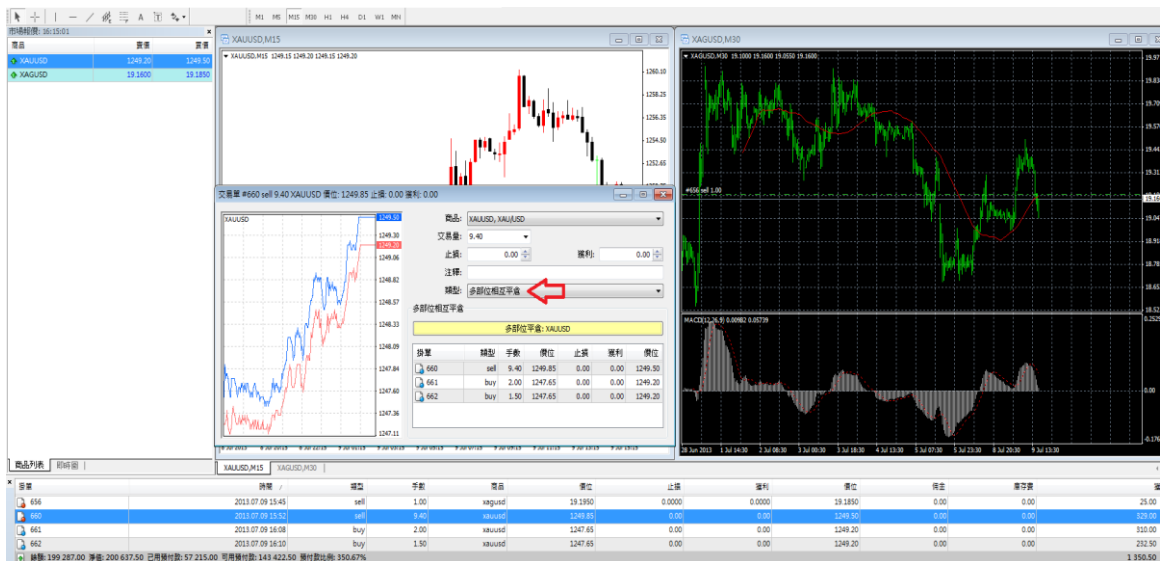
M1 M5 M15 M30 H1 H4 D1 W1 MN

市場報價: 16:15:01

| 商品 | 賣價 | 買價 |
|---|---|---|
| XAUUSD | 1249.20 | 1249.50 |
| XAGUSD | 19.1600 | 19.1850 |

XAUUSD,M15

XAUUSD,M15 1249.15 1249.20 1249.15 1249.20

1260.10
1258.25
1256.35
1254.50
1252.65

XAGUSD,M30

XAGUSD,M30 19.1000 19.1600 19.0550 19.1600

19.97
19.75
19.53
19.31
19.16
19.04
18.78
18.56

#656 sell 1.00

MACD(12,26,9) 0.00982 0.05739

0.2529
-0.176

28 Jun 2013 1 Jul 14:30 2 Jul 08:30 3 Jul 00:30 3 Jul 16:30 4 Jul 08:30 4 Jul 13:30 5 Jul 07:30 5 Jul 23:30 8 Jul 20:30 9 Jul 13:30

交易單 #660 sell 9.40 XAUUSD 價位: 1249.85 止損: 0.00 獲利: 0.00

XAUUSD

1249.50
1249.30
1249.20
1249.06
1248.82
1248.57
1248.33
1248.09
1247.84
1247.60
1247.36
1247.11

商品: XAUUSD, XAU/USD
交易量: 9.40
止損: 0.00
獲利: 0.00
注釋:
類型: 多部位相互平倉

多部位相互平倉

多部位平倉: XAUUSD

| 掛單 | 類型 | 手數 | 價位 | 止損 | 獲利 | 價位 |
|---|---|---|---|---|---|---|
| 660 | sell | 9.40 | 1249.85 | 0.00 | 0.00 | 1249.50 |
| 661 | buy | 2.00 | 1247.65 | 0.00 | 0.00 | 1249.20 |
| 662 | buy | 1.50 | 1247.65 | 0.00 | 0.00 | 1249.20 |

商品列表 | 即時圖

XAUUSD,M15 | XAGUSD,M30

| 掛單 | 時間 | 類型 | 手數 | 商品 | 價位 | 止損 | 獲利 | 價位 | 佣金 | 庫存費 | 獲 |
|---|---|---|---|---|---|---|---|---|---|---|---|
| 656 | 2013.07.09 15:45 | sell | 1.00 | xagusd | 19.1950 | 0.0000 | 0.0000 | 19.1850 | 0.00 | 0.00 | 25.00 |
| 660 | 2013.07.09 15:52 | sell | 9.40 | xauusd | 1249.85 | 0.00 | 0.00 | 1249.50 | 0.00 | 0.00 | 329.00 |
| 661 | 2013.07.09 16:08 | buy | 2.00 | xauusd | 1247.65 | 0.00 | 0.00 | 1249.20 | 0.00 | 0.00 | 310.00 |
| 662 | 2013.07.09 16:10 | buy | 1.50 | xauusd | 1247.65 | 0.00 | 0.00 | 1249.20 | 0.00 | 0.00 | 232.50 |

結餘: 199 287.00 淨值: 200 637.50 已用預付款: 57 215.00 可用預付款: 143 422.50 預付款比例: 350.67%

1 350.50